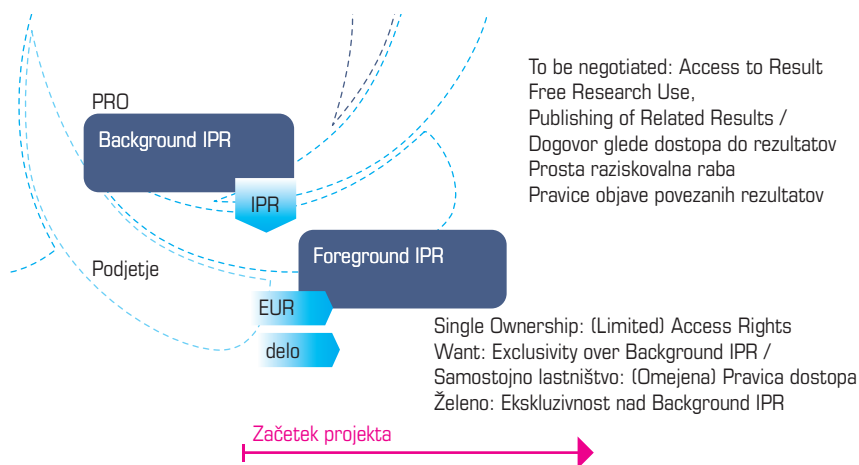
PRO

Background IPR

IPR

Foreground IPR

Podjetje

EUR

delo

To be negotiated: Access to Result
Free Research Use,
Publishing of Related Results /
Dogovor glede dostopa do rezultatov
Prosta raziskovalna raba
Pravice objave povezanih rezultatov

Single Ownership: (Limited) Access Rights
Want: Exclusivity over Background IPR /
Samostojno lastništvo: (Omejena) Pravica dostopa
Željeno: Ekskluzivnost nad Background IPR

Začetek projekta